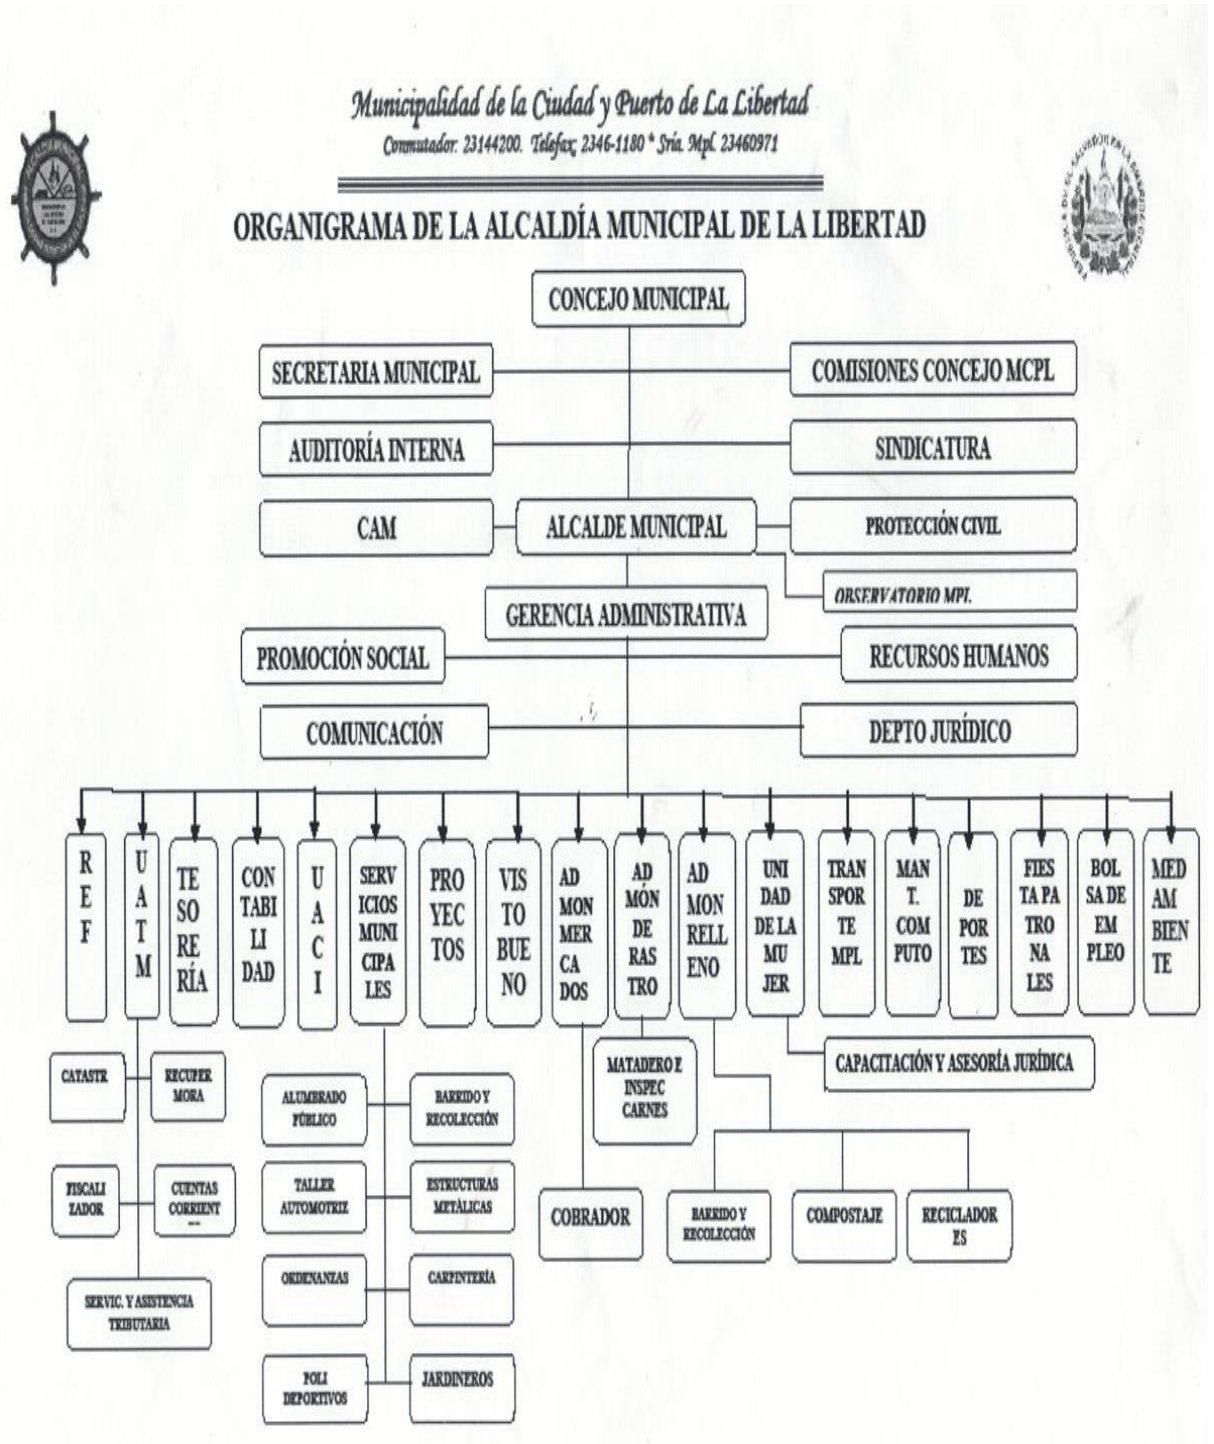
Municipalidad de la Ciudad y Puerto de La Libertad
Conmutador: 23144200. Telefax: 2346-1180 * Sría. Mpl. 23460971

ORGANIGRAMA DE LA ALCALDÍA MUNICIPAL DE LA LIBERTAD

CONCEJO MUNICIPAL

SECRETARIA MUNICIPAL

COMISIONES CONCEJO MCPL

AUDITORÍA INTERNA

SINDICATURA

CAM

ALCALDE MUNICIPAL

PROTECCIÓN CIVIL

OBSERVATORIO MPL.

GERENCIA ADMINISTRATIVA

PROMOCIÓN SOCIAL

RECURSOS HUMANOS

COMUNICACIÓN

DEPTO JURÍDICO

REF

UATM

TESORERÍA

CONTABILIDAD

UACI

SERVICIOS MUNICIPALES

PROYECTOS

VISTO BUENO

AD MON MERCADOS

ADMÓN DE RASTRO

AD MON RELLENO

UNIDAD DE LA MUJER

TRANSPORTE MPL

MANT. COMPUTO

DEPORTES

FIESTA PATRONALES

BOLSA DE EMPLEO

MED AMBIENTE

CATASTR

RECUPER MORA

FISCALIZADOR

CUENTAS CORRIENT

SERVIC. Y ASISTENCIA TRIBUTARIA

ALUMBRADO PÚBLICO

BARRIDO Y RECOLECCIÓN

TALLER AUTOMOTRIZ

ESTRUCTURAS METÁLICAS

ORDENANZAS

CARPINTERÍA

POLI DEPORTIVOS

JARDINEROS

MATADERO E INSPEC CARNES

CAPACITACIÓN Y ASESORÍA JURÍDICA

COBRADOR

BARRIDO Y RECOLECCIÓN

COMPOSTAJE

RECICLADORES